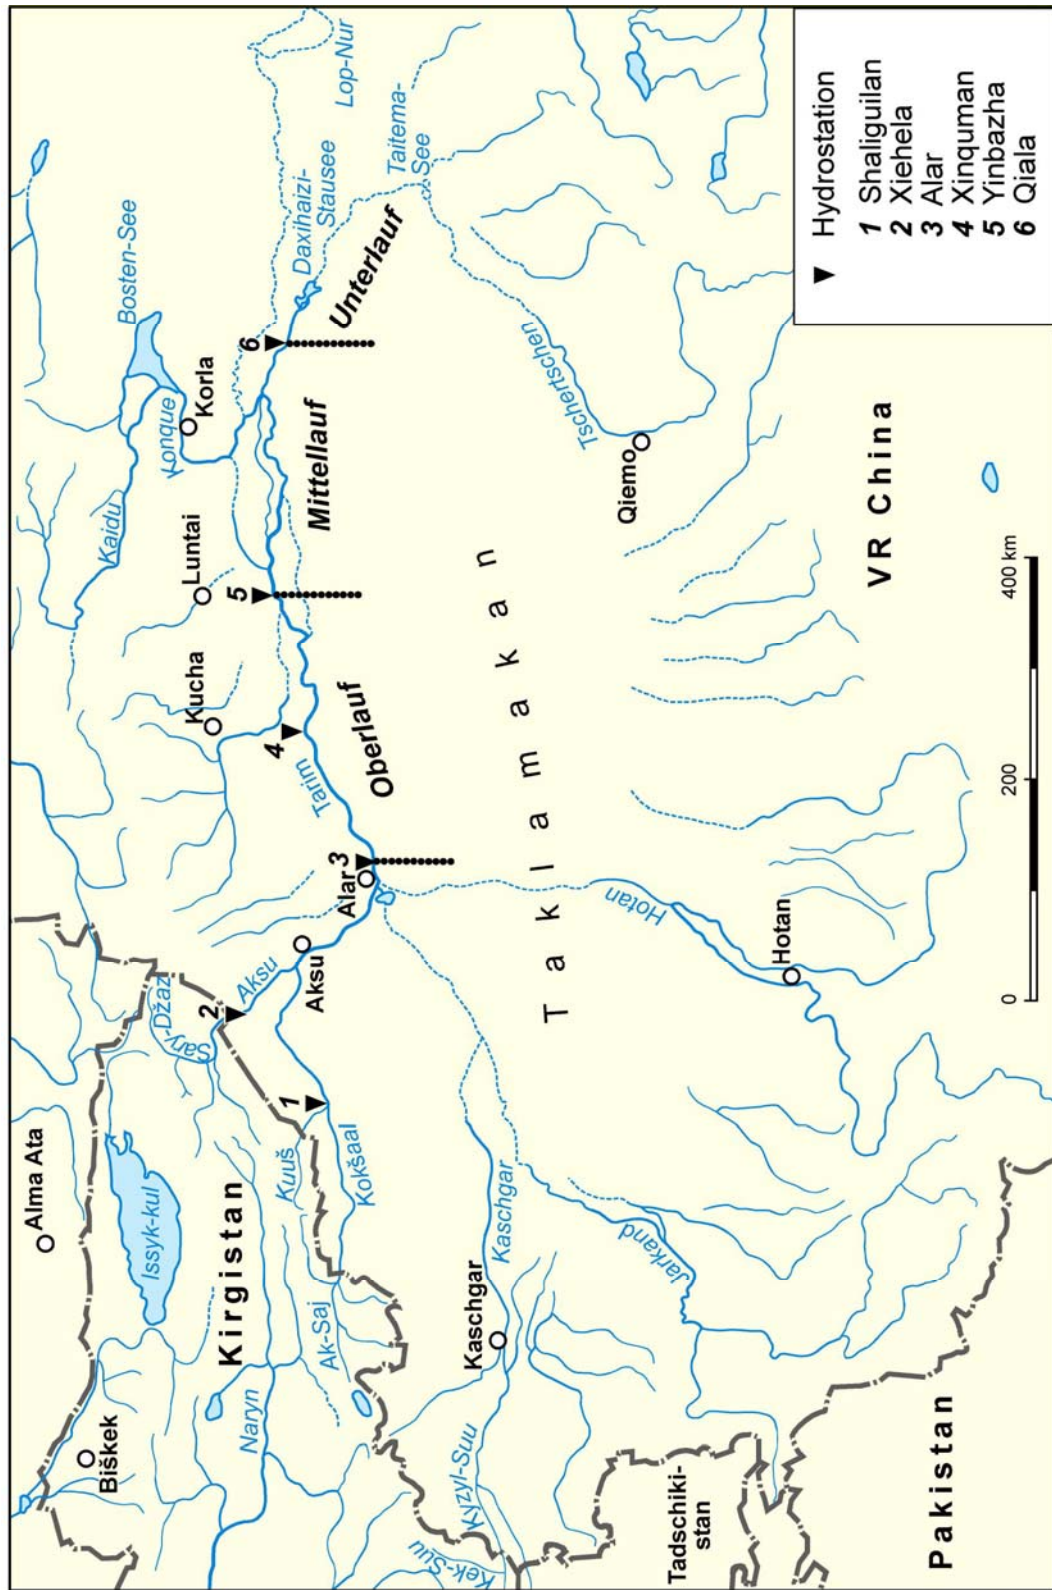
Hydrostation
1 Shaliguilan
2 Xiehela
3 Alar
4 Xinquman
5 Yinbazha
6 Qiala

Lop-Nur
Taitema-See
Daxihaizi-Stausee
Bosten-See
Unterlauf
Mittellauf
Oberlauf
Korla
Konque
Kaidu
Luntai
Kucha
Tarim
Qiemo
Tschertschen
VR China
Taklamakan
Alar
Aksu
Aksu
Sary-Džaz
Hotan
Hotan
Alma Ata
Issyk-kul
Kirgistan
Kuuš
Kokšaal
Ak-Sai
Naryn
Biškek
Kaschgar
Kaschgar
Jarkand
Kyzyl-Suu
Kek-Suu
Tadschikistan
Pakistan
0
200
400 km
1
2
3
4
5
6